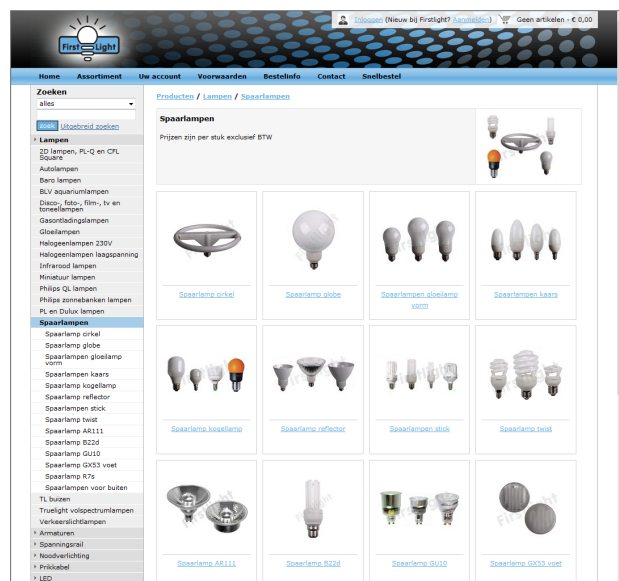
First Light

Inloggen (Nieuw bij Firstlight? Aanmelden)
Geen artikelen - € 0,00

Home
Assortiment
Uw account
Voorwaarden
Bestelinfo
Contact
Snelbestel

Zoeken
alles
Zoek
Uitgebreid zoeken

Lampen
2D lampen, PL-Q en CFL Square
Autolampen
Baro lampen
BLV aquariumlampen
Disco-, foto-, film-, tv en toneellampen
Gasontladingslampen
Gloeilampen
Halogeenlampen 230V
Halogeenlampen laagspanning
Infrarood lampen
Miniatuur lampen
Philips QL lampen
Philips zonnebanken lampen
PL en Dulux lampen
Spaarlampen
Spaarlamp cirkel
Spaarlamp globe
Spaarlampen gloeilamp vorm
Spaarlampen kaars
Spaarlamp kogellamp
Spaarlamp reflector
Spaarlampen stick
Spaarlamp twist
Spaarlamp AR111
Spaarlamp B22d
Spaarlamp GU10
Spaarlamp GX53 voet
Spaarlamp R7s
Spaarlampen voor buiten
TL buizen
Truelight volspectrumlampen
Verkeerslichtlampen
Armaturen
Spanningsrail
Noodverlichting
Prikkabel
LED

Producten / Lampen / Spaarlampen

Spaarlampen
Prijzen zijn per stuk exclusief BTW

Spaarlamp cirkel
Spaarlamp globe
Spaarlampen gloeilamp vorm
Spaarlampen kaars
Spaarlamp kogellamp
Spaarlamp reflector
Spaarlampen stick
Spaarlamp twist
Spaarlamp AR111
Spaarlamp B22d
Spaarlamp GU10
Spaarlamp GX53 voet